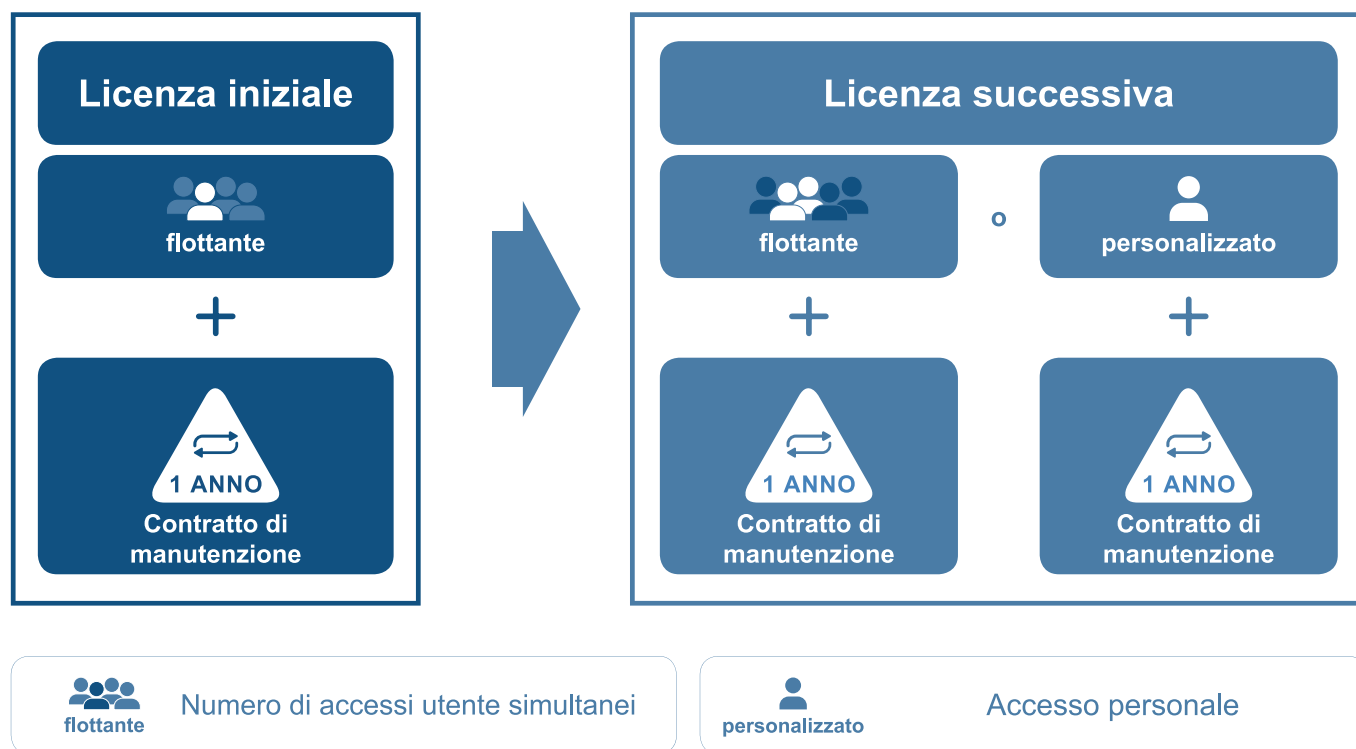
Licenza iniziale

flottante

+

1 ANNO

Contratto di manutenzione

Licenza successiva

flottante

o

personalizzato

+

+

1 ANNO

Contratto di manutenzione

1 ANNO

Contratto di manutenzione

flottante Numero di accessi utente simultanei

personalizzato Accesso personale